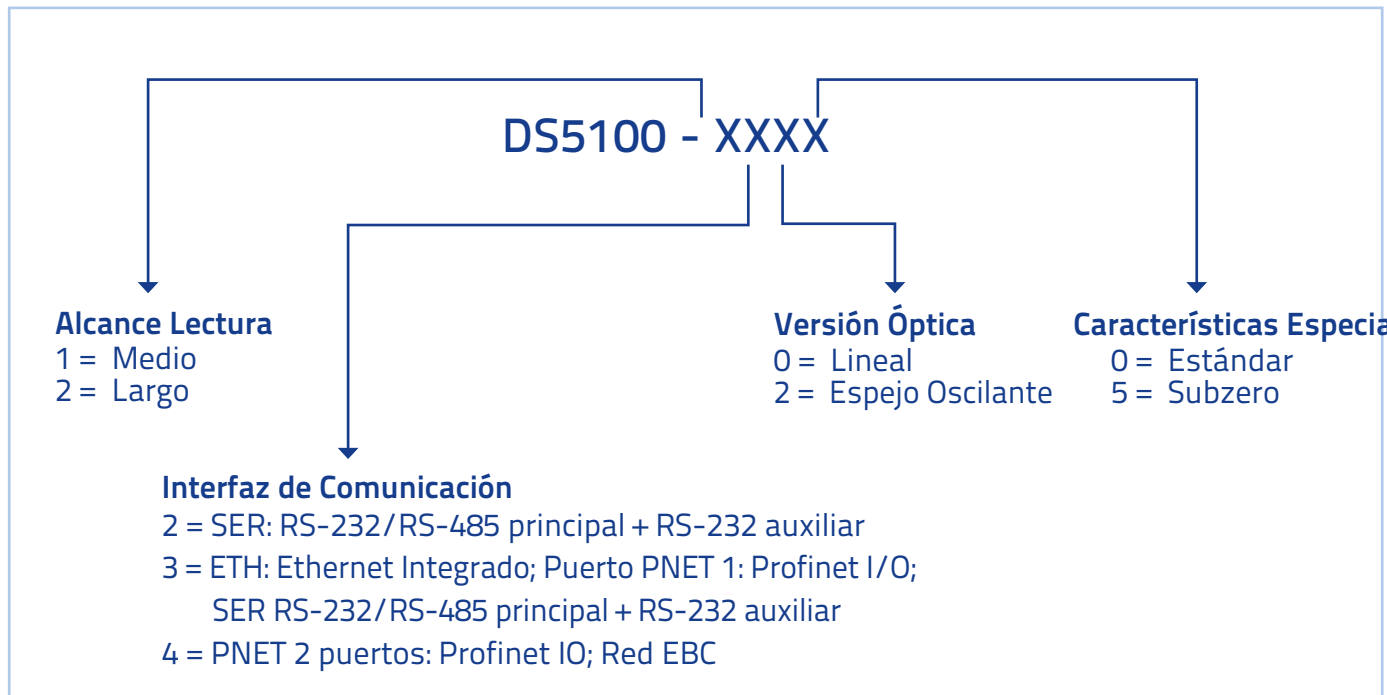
DS5100 - XXXX

Alcance Lectura
1 = Medio
2 = Largo

Versión Óptica
0 = Lineal
2 = Espejo Oscilante

Características Especia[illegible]
0 = Estándar
5 = Subzero

Interfaz de Comunicación
2 = SER: RS-232/RS-485 principal + RS-232 auxiliar
3 = ETH: Ethernet Integrado; Puerto PNET 1: Profinet I/O;
SER RS-232/RS-485 principal + RS-232 auxiliar
4 = PNET 2 puertos: Profinet IO; Red EBC